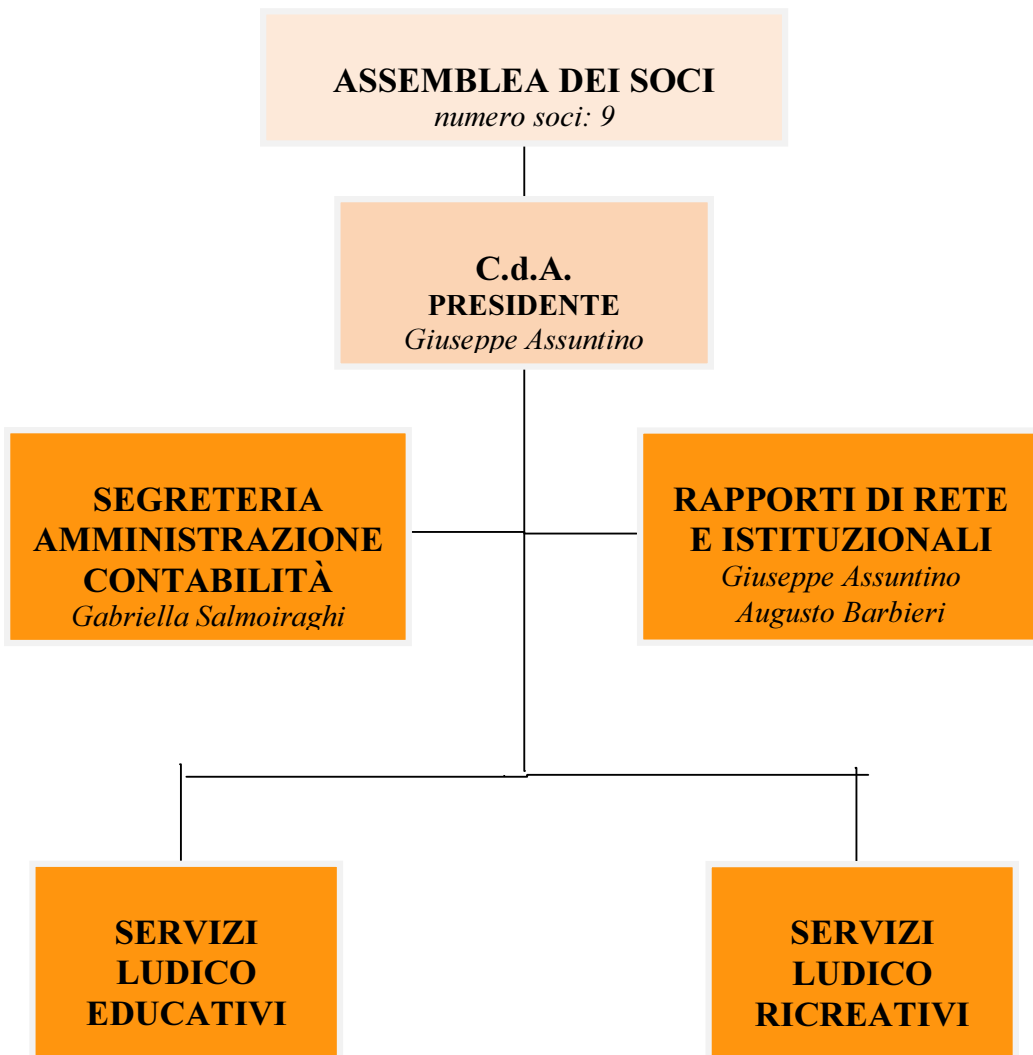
ASSEMBLEA DEI SOCI
*numero soci: 9*

C.d.A.
PRESIDENTE
*Giuseppe Assuntino*

SEGRETERIA AMMINISTRAZIONE CONTABILITÀ
*Gabriella Salmoiraghi*

RAPPORTI DI RETE E ISTITUZIONALI
*Giuseppe Assuntino*
*Augusto Barbieri*

SERVIZI LUDICO EDUCATIVI

SERVIZI LUDICO RICREATIVI